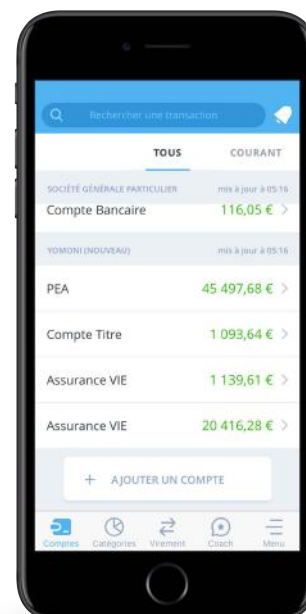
Rechercher une transaction

TOUS COURANT

SOCIÉTÉ GÉNÉRALE PARTICULIER mis à jour à 05:16

Compte Bancaire 116,05 €

YOMONI (NOUVEAU) mis à jour à 05:16

PEA 45 497,68 €

Compte Titre 1 093,64 €

Assurance VIE 1 139,61 €

Assurance VIE 20 416,28 €

+ AJOUTER UN COMPTE

Comptes Catégories Virement Coach Menu